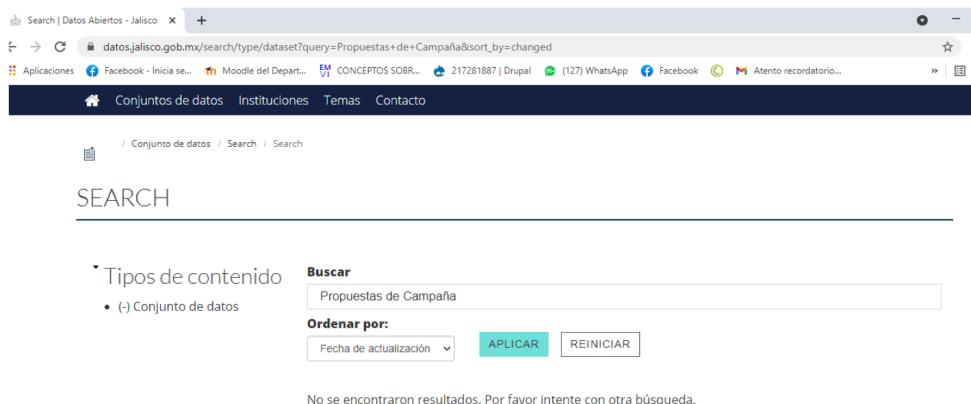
Search | Datos Abiertos - Jalisco ×
+
datos.jalisco.gob.mx/search/type/dataset?query=Propuestas+de+Campaña&sort_by=changed
Aplicaciones Facebook - Inicia se... Moodle del Depart... CONCEPTOS SOBR... 217281887 | Drupal (127) WhatsApp Facebook Atento recordatorio...
Conjuntos de datos Instituciones Temas Contacto
/ Conjunto de datos / Search / Search
SEARCH
Tipos de contenido
• (-) Conjunto de datos
Buscar
Propuestas de Campaña
Ordenar por:
Fecha de actualización
APLICAR
REINICIAR
No se encontraron resultados. Por favor intente con otra búsqueda.